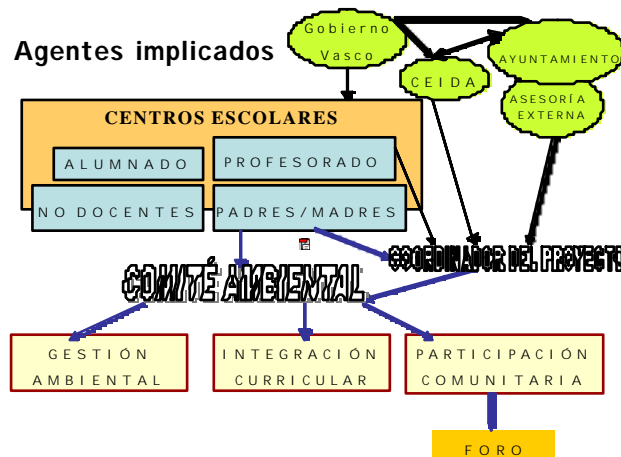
Agentes implicados

Gobierno Vasco

CEIDA

AYUNTAMIENTO

ASESORÍA EXTERNA

CENTROS ESCOLARES

ALUMNADO

PROFESORADO

NO DOCENTES

PADRES/MADRES

COORDINADOR DEL PROYECTO

COMITÉ AMBIENTAL

GESTIÓN AMBIENTAL

INTEGRACIÓN CURRICULAR

PARTICIPACIÓN COMUNITARIA

FORO